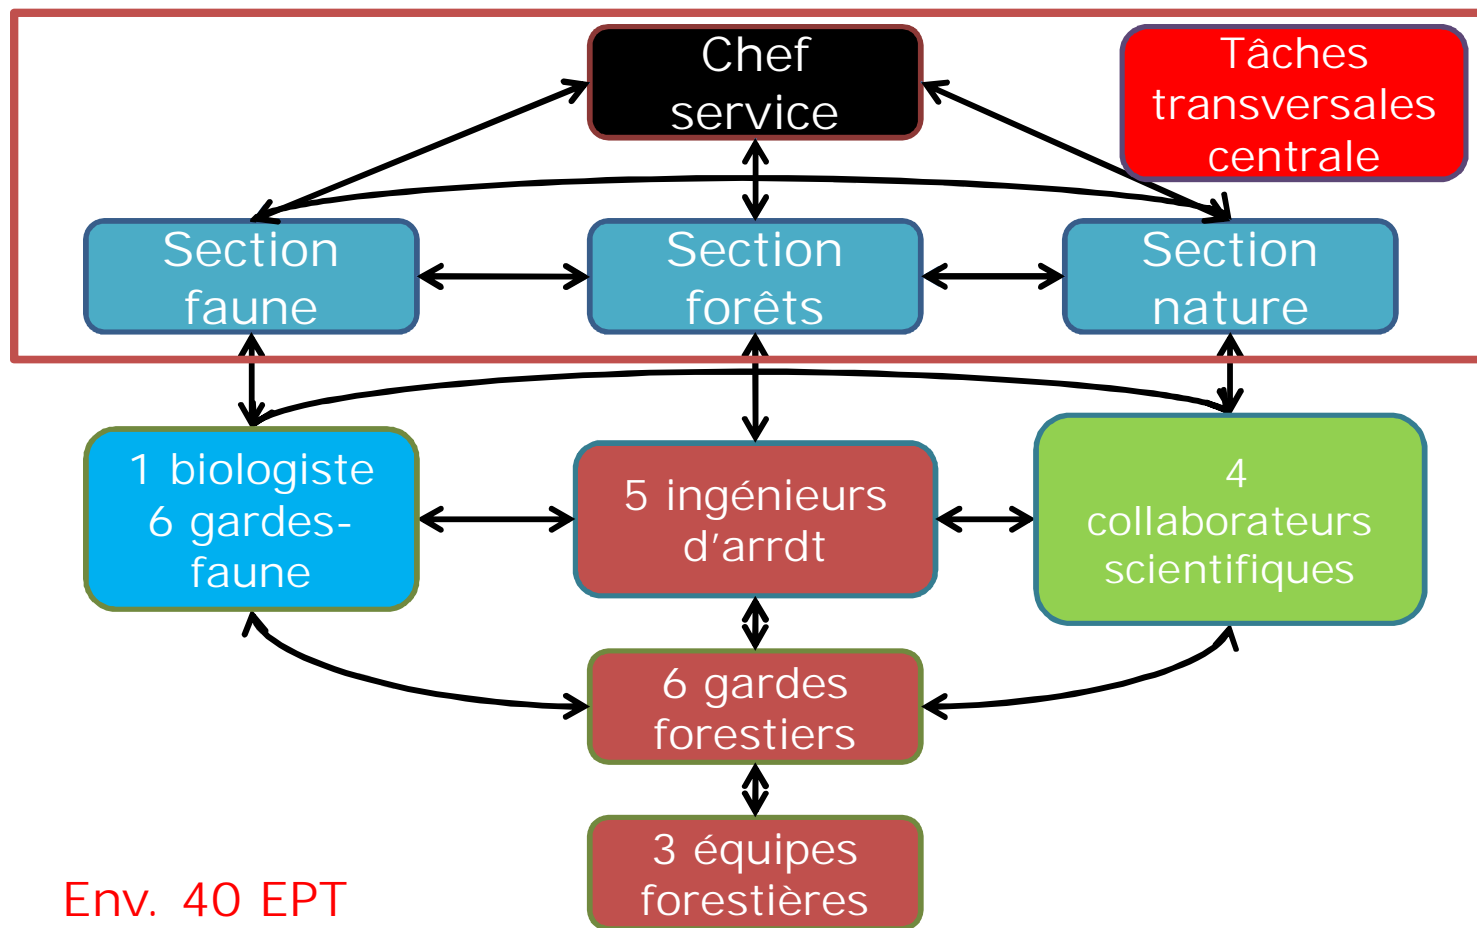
Chef service

Tâches transversales centrale

Section faune

Section forêts

Section nature

1 biologiste 6 gardes-faune

5 ingénieurs d'arrdt

4 collaborateurs scientifiques

6 gardes forestiers

3 équipes forestières

Env. 40 EPT